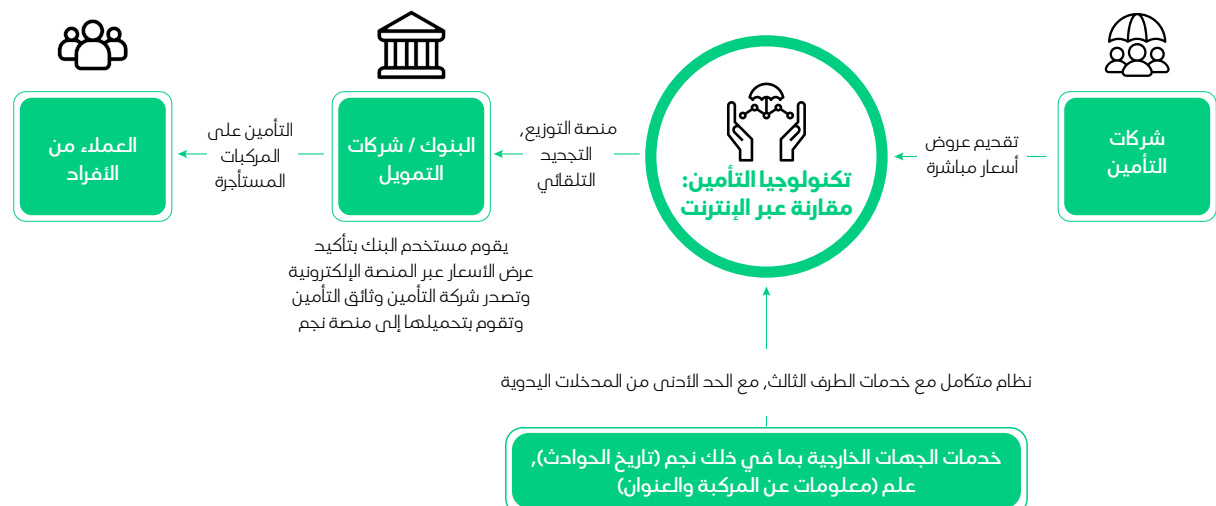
شركات التأمين

تقديم عروض أسعار مباشرة

تكنولوجيا التأمين: مقارنة عبر الإنترنت

منصة التوزيع، التجديد التلقائي

البنوك / شركات التمويل

التأمين على المركبات المستأجرة

العملاء من الأفراد

يقوم مستخدم البنك بتأكيد عرض الأسعار عبر المنصة الإلكترونية وتصدر شركة التأمين وثائق التأمين وتقوم بتحميلها إلى منصة نجم

نظام متكامل مع خدمات الطرف الثالث، مع الحد الأدنى من المدخلات اليدوية

خدمات الجهات الخارجية بما في ذلك نجم (تاريخ الحوادث)، علم (معلومات عن المركبة والعنوان)